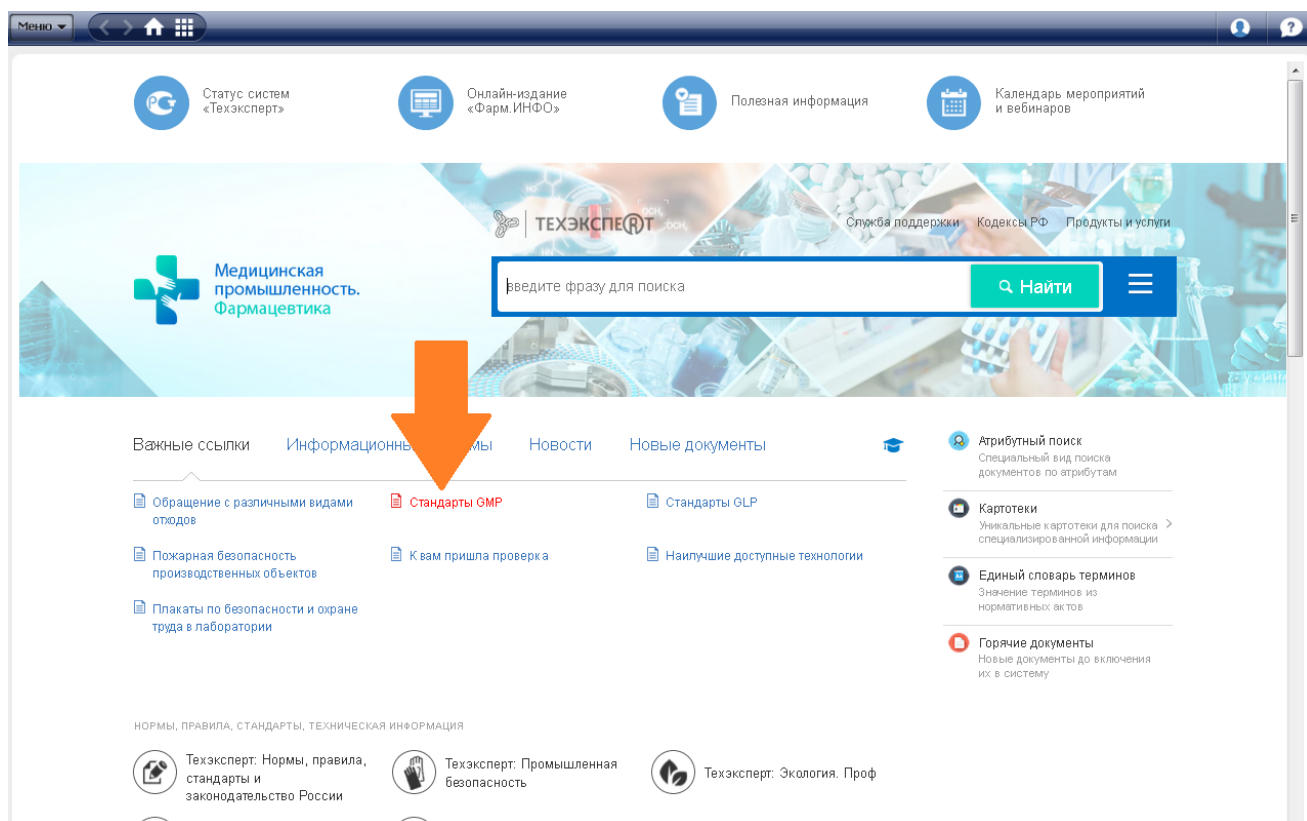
Меню

Статус систем «Техэксперт»

Онлайн-издание «Фарм.ИНФО»

Полезная информация

Календарь мероприятий и вебинаров

ТЕХЭКСПЕРТ

Служба поддержки Кодексы РФ Продукты и услуги

Медицинская промышленность. Фармацевтика

введите фразу для поиска

Найти

Важные ссылки Информационн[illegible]мы Новости Новые документы

Обращение с различными видами отходов

Стандарты GMP

Стандарты GLP

Пожарная безопасность производственных объектов

К вам пришла проверка

Наилучшие доступные технологии

Плакаты по безопасности и охране труда в лаборатории

Атрибутный поиск
Специальный вид поиска документов по атрибутам

Картотеки
Уникальные картотеки для поиска специализированной информации

Единый словарь терминов
Значение терминов из нормативных актов

Горячие документы
Новые документы до включения их в систему

НОРМЫ, ПРАВИЛА, СТАНДАРТЫ, ТЕХНИЧЕСКАЯ ИНФОРМАЦИЯ

Техэксперт: Нормы, правила, стандарты и законодательство России

Техэксперт: Промышленная безопасность

Техэксперт: Экология. Проф